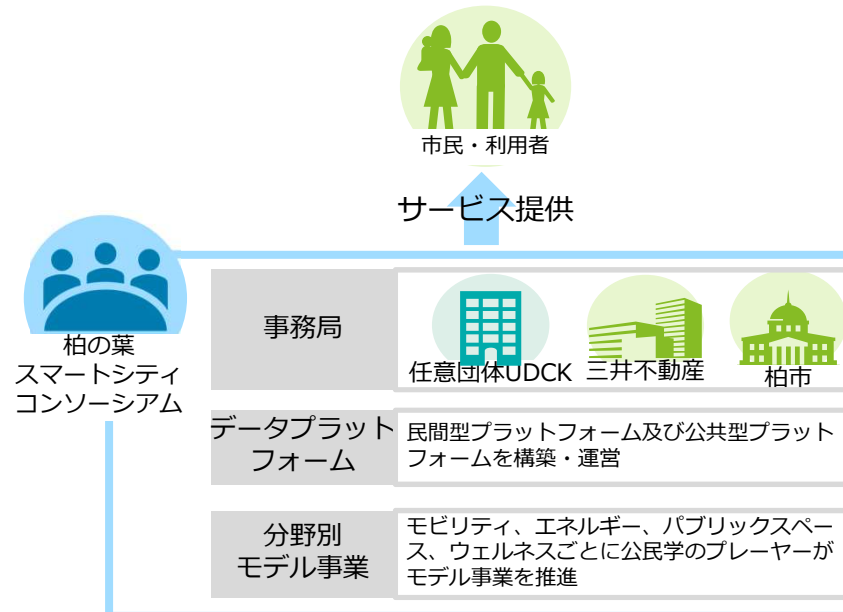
市民・利用者

サービス提供

柏の葉
スマートシティ
コンソーシアム

事務局

任意団体UDCK

三井不動産

柏市

データプラットフォーム

民間型プラットフォーム及び公共型プラットフォームを構築・運営

分野別
モデル事業

モビリティ、エネルギー、パブリックスペース、ウェルネスごとに公民学のプレーヤーがモデル事業を推進